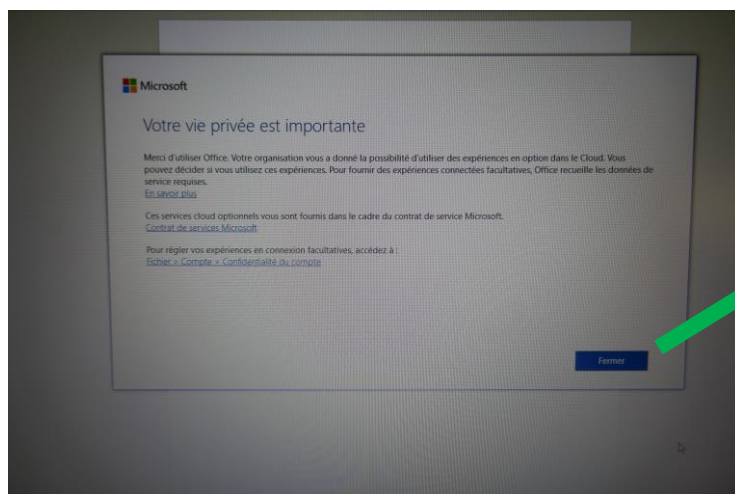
Microsoft

Votre vie privée est importante

Merci d'utiliser Office. Votre organisation vous a donné la possibilité d'utiliser des expériences en option dans le Cloud. Vous pouvez décider si vous utilisez ces expériences. Pour fournir des expériences connectées facultatives, Office recueille les données de service requises.
En savoir plus

Ces services cloud optionnels vous sont fournis dans le cadre du contrat de service Microsoft.
Contrat de services Microsoft

Pour régler vos expériences en connexion facultatives, accédez à :
Fichier > Compte > Confidentialité du compte

Fermer